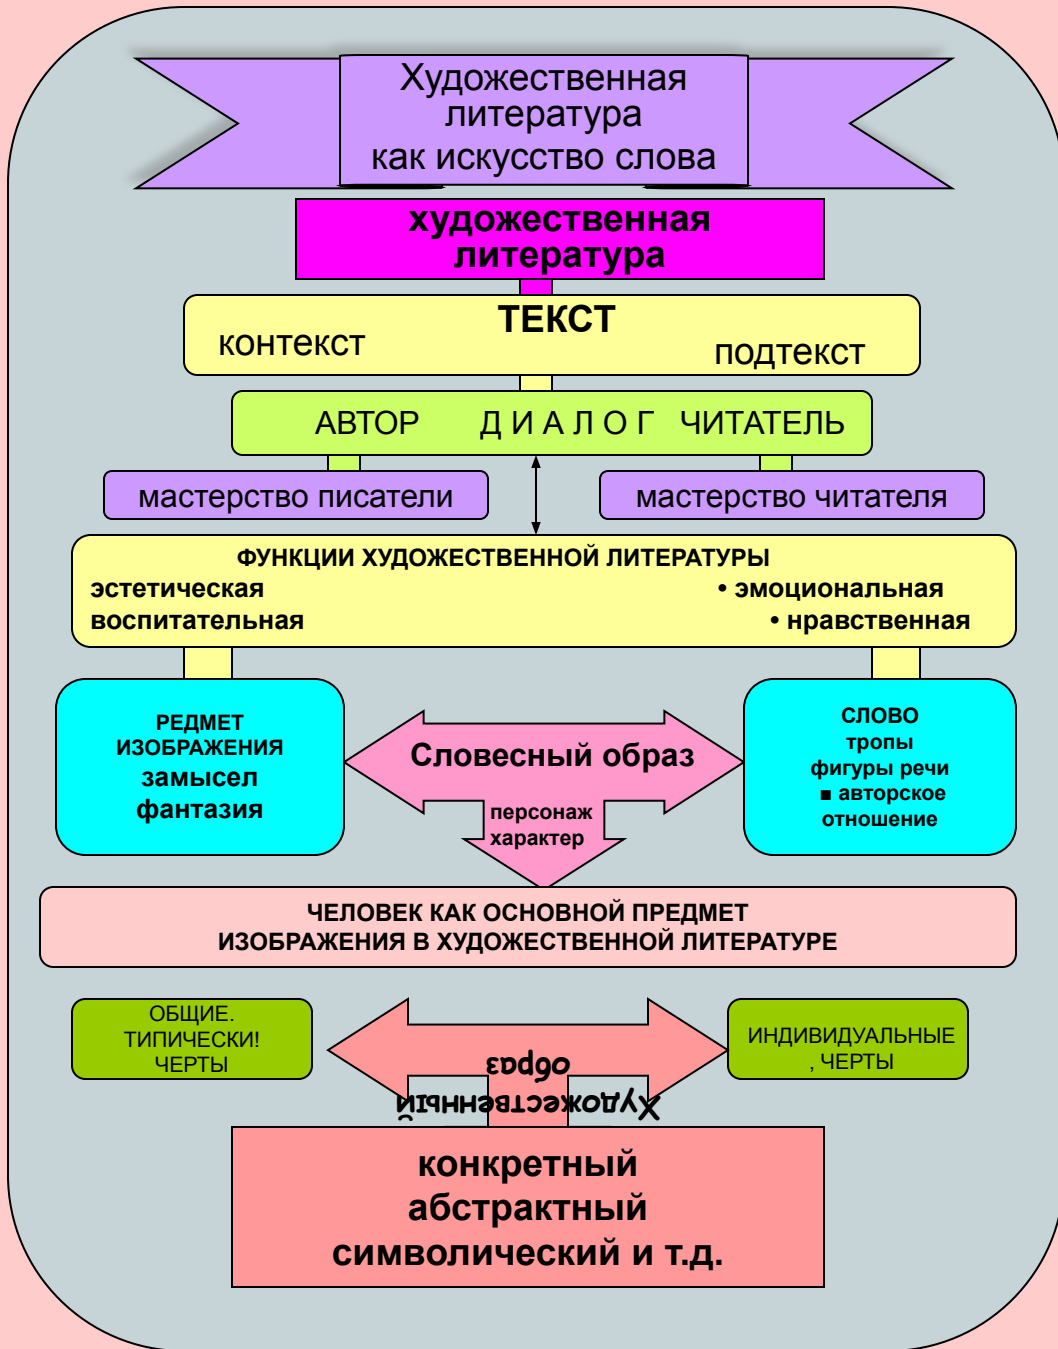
Художественная литература как искусство слова

художественная литература

ТЕКСТ
контекст
подтекст

АВТОР ДИАЛОГ ЧИТАТЕЛЬ

мастерство писатели

мастерство читателя

ФУНКЦИИ ХУДОЖЕСТВЕННОЙ ЛИТЕРАТУРЫ
эстетическая
воспитательная
• эмоциональная
• нравственная

РЕДМЕТ ИЗОБРАЖЕНИЯ
замысел
фантазия

Словесный образ
персонаж
характер

СЛОВО
тропы
фигуры речи
■ авторское отношение

ЧЕЛОВЕК КАК ОСНОВНОЙ ПРЕДМЕТ ИЗОБРАЖЕНИЯ В ХУДОЖЕСТВЕННОЙ ЛИТЕРАТУРЕ

ОБЩИЕ. ТИПИЧЕСКИ! ЧЕРТЫ

Художественный образ

ИНДИВИДУАЛЬНЫЕ , ЧЕРТЫ

конкретный
абстрактный
символический и т.д.